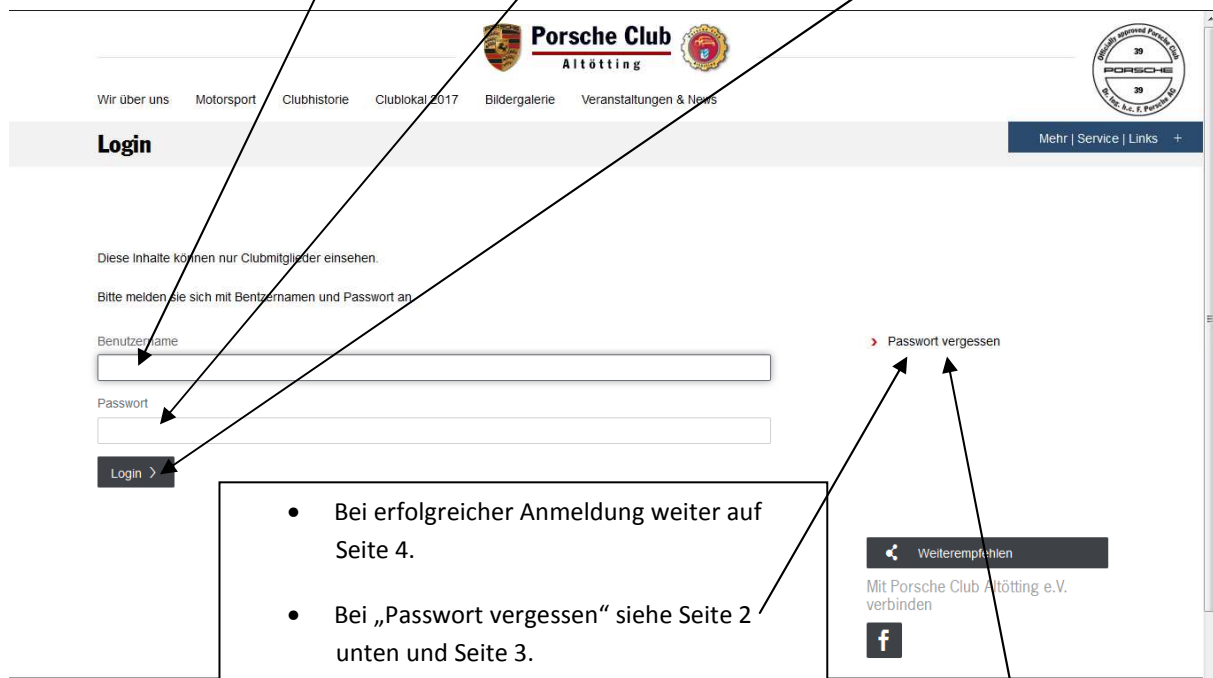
Porsche Club
Altötting

Officially approved Porsche Club
39
PORSCHE
39
Dr. Ing. h.c. F. Porsche AG

Wir über uns Motorsport Clubhistorie Clublokal 2017 Bildergalerie Veranstaltungen & News

Login

Mehr | Service | Links +

Diese Inhalte können nur Clubmitglieder einsehen.

Bitte melden sie sich mit Bentzernamen und Passwort an.

Benutzername

Passwort

Login >

› Passwort vergessen

- Bei erfolgreicher Anmeldung weiter auf Seite 4.
- Bei „Passwort vergessen" siehe Seite 2 unten und Seite 3.

Weiterempfehlen

Mit Porsche Club Altötting e.V. verbinden

f